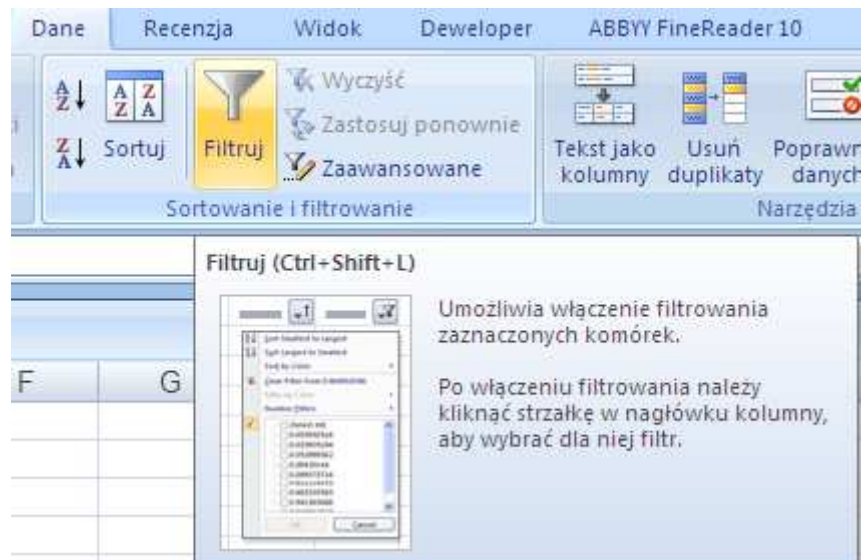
Dane Recenzja Widok Deweloper ABBYY FineReader 10

Wyczyść
Zastosuj ponownie
Sortuj Filtruj Zaawansowane
Sortowanie i filtrowanie

Tekst jako kolumny
Usuń duplikaty
Poprawn danych
Narzędzia

Filtruj (Ctrl+Shift+L)

Umożliwia włączenie filtrowania zaznaczonych komórek.

Po włączeniu filtrowania należy kliknąć strzałkę w nagłówku kolumny, aby wybrać dla niej filtr.

F G